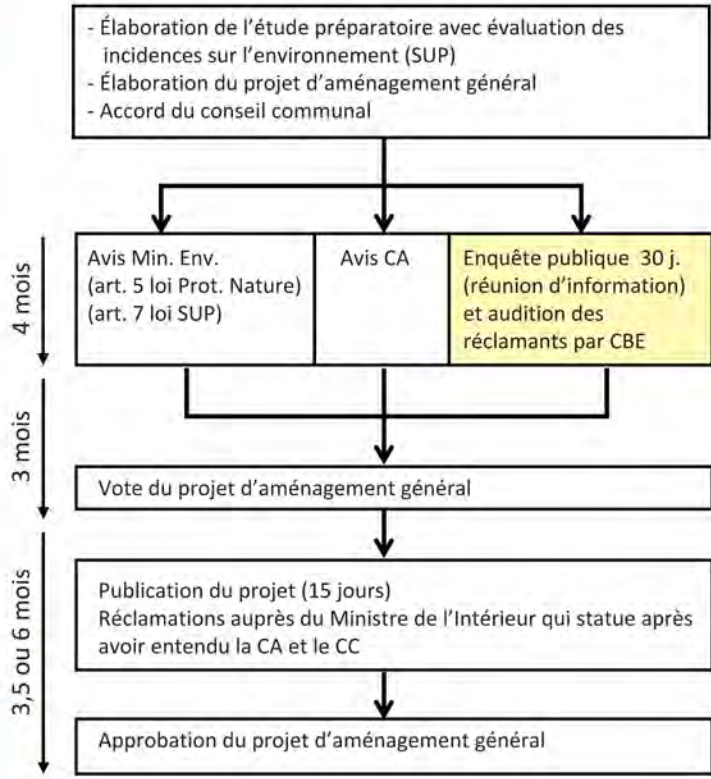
- Élaboration de l’étude préparatoire avec évaluation des incidences sur l’environnement (SUP)
- Élaboration du projet d’aménagement général
- Accord du conseil communal

4 mois

Avis Min. Env.
(art. 5 loi Prot. Nature)
(art. 7 loi SUP)

Avis CA

Enquête publique 30 j.
(réunion d’information)
et audition des réclamants par CBE

3 mois

Vote du projet d’aménagement général

3,5 ou 6 mois

Publication du projet (15 jours)
Réclamations auprès du Ministre de l’Intérieur qui statue après avoir entendu la CA et le CC

Approbation du projet d’aménagement général